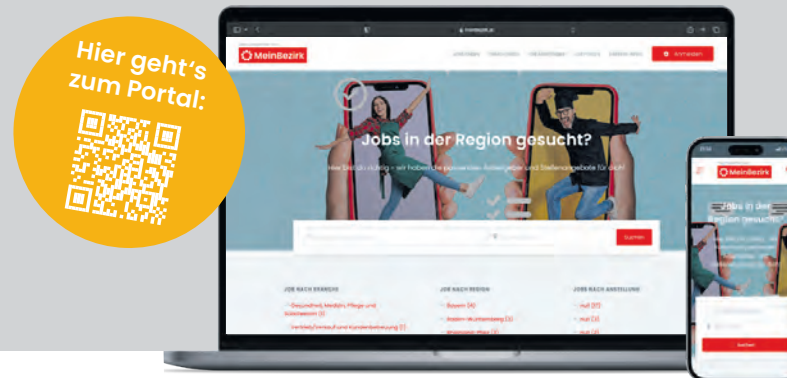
Hier geht's zum Portal:

MeinBezirk

Anmelden

Jobs in der Region gesucht?

Hier bist du richtig – wir haben die passenden Arbeitgeber und Stellenangebote für dich!

Suchen

JOBS NACH BRANCHE

Gesundheit, Medizin, Pflege und Sozialwesen (3)

Verkauf/Vertrieb und Kundenbetreuung (1)

JOBS NACH REGION

Bayern (4)

Baden-Württemberg (3)

JOBS NACH ANSTELLUNG

Voll (17)

MeinBezirk

Jobs in der Region gesucht?

Suchen